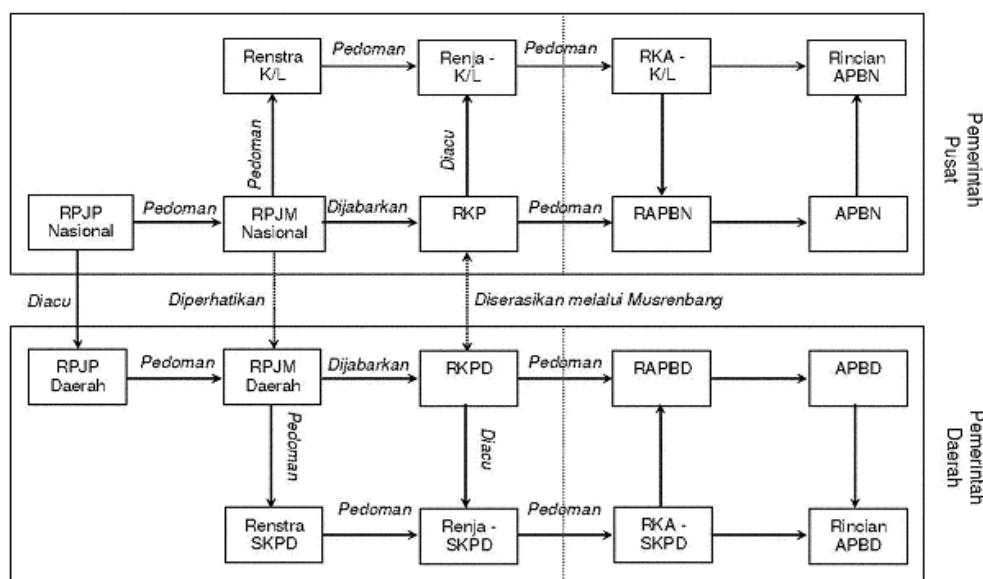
Renstra K/L

Pedoman

Renja - K/L

Pedoman

RKA - K/L

Rincian APBN

Pedoman

Diacu

Pemerintah Pusat

RPJP Nasional

Pedoman

RPJM Nasional

Dijabarkan

RKP

Pedoman

RAPBN

APBN

Diacu

Diperhatikan

Diserasikan melalui Musrenbang

RPJP Daerah

Pedoman

RPJM Daerah

Dijabarkan

RKPD

Pedoman

RAPBD

APBD

Pedoman

Diacu

Pemerintah Daerah

Renstra SKPD

Pedoman

Renja - SKPD

Pedoman

RKA - SKPD

Rincian APBD